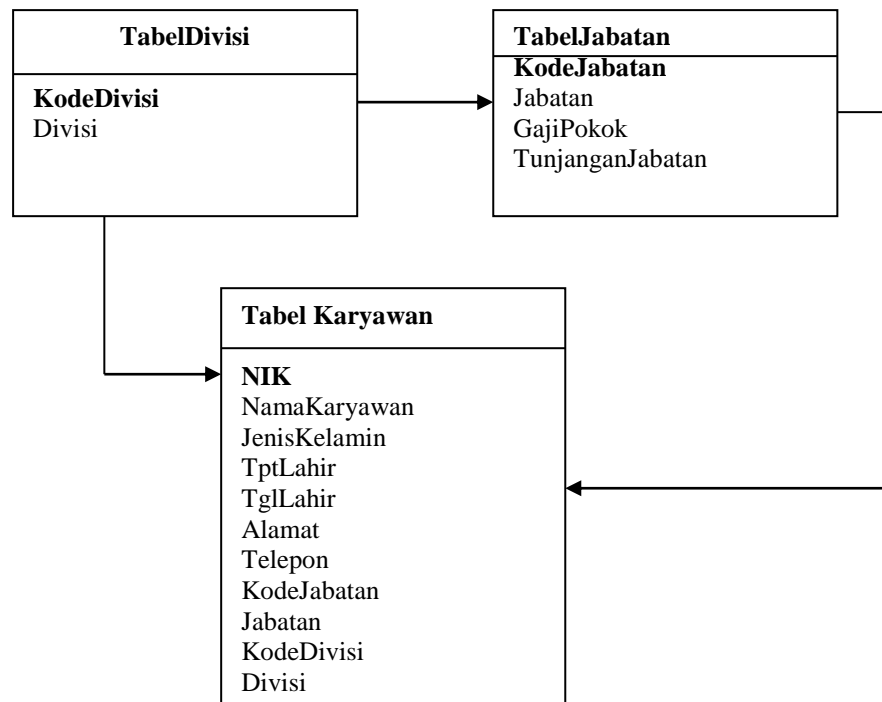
TabelDivisi

KodeDivisi
Divisi

TabelJabatan

KodeJabatan
Jabatan
GajiPokok
TunjanganJabatan

Tabel Karyawan

NIK
NamaKaryawan
JenisKelamin
TptLahir
TglLahir
Alamat
Telepon
KodeJabatan
Jabatan
KodeDivisi
Divisi